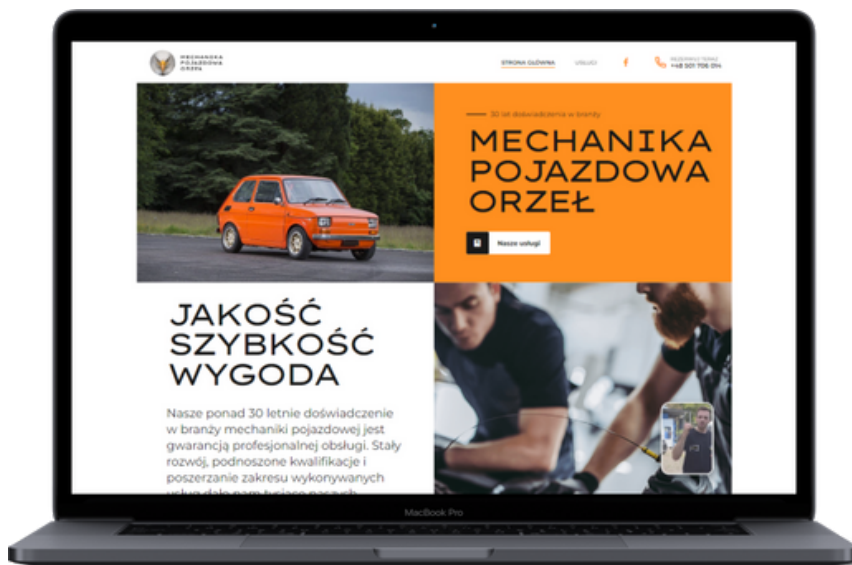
MECHANIKA POJAZDOWA ORZEŁ

STRONA GŁÓWNA

USŁUGI

f

ZADZWOŃ TERAZ +48 501 706 014

30 lat doświadczenia w branży

MECHANIKA POJAZDOWA ORZEŁ

Nasze usługi

JAKOŚĆ SZYBKOŚĆ WYGODA

Nasze ponad 30 letnie doświadczenie w branży mechaniki pojazdowej jest gwarancją profesjonalnej obsługi. Stały rozwój, podnoszone kwalifikacje i poszerzanie zakresu wykonywanych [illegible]

MacBook Pro